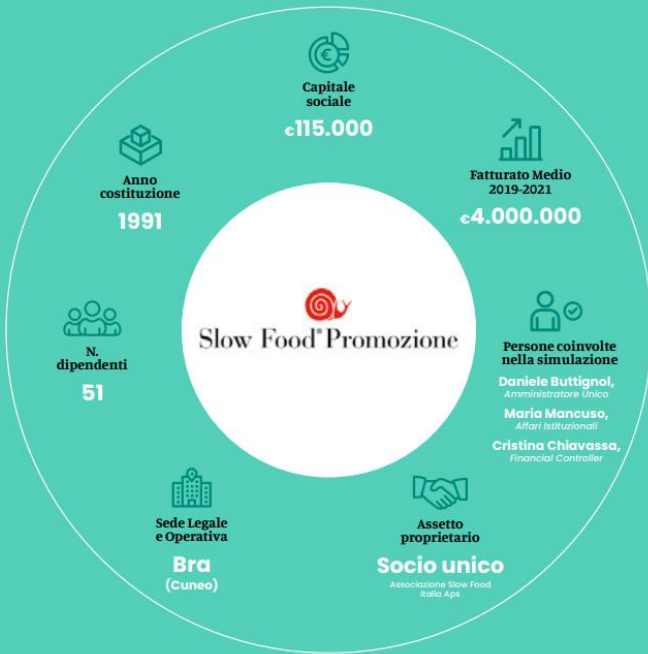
Capitale sociale
€115.000

Anno costituzione
1991

Fatturato Medio 2019-2021
€4.000.000

N. dipendenti
51

Slow Food® Promozione

Persone coinvolte nella simulazione
Daniele Buttignol,
Amministratore Unico
Maria Mancuso,
Affari Istituzionali
Cristina Chiavassa,
Financial Controller

Sede Legale e Operativa
Bra
(Cuneo)

Assetto proprietario
Socio unico
Associazione Slow Food Italia Aps